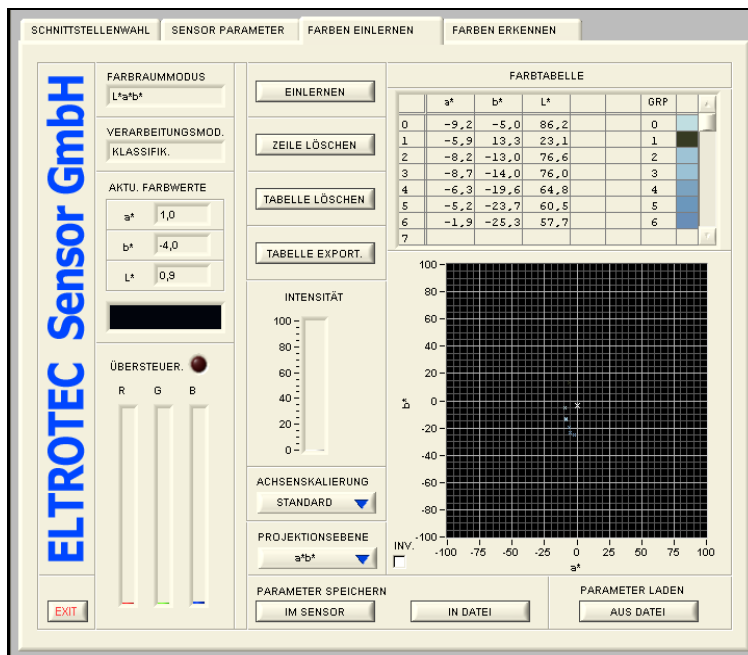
SCHNITTSTELLENWAHL | SENSOR PARAMETER | FARBEN EINLERNEN | FARBEN ERKENNEN

ELTROTEC Sensor GmbH

FARBRAUMMODUS
L*a*b*

VERARBEITUNGSMOD.
KLASSIFIK.

AKTU. FARBWERTE
a* 1,0
b* -4,0
L* 0,9

ÜBERSTEUER.
R G B

EXIT

EINLERNEN

ZEILE LÖSCHEN

TABELLE LÖSCHEN

TABELLE EXPORT.

INTENSITÄT
100
80
60
40
20
0

ACHSENSKALIERUNG
STANDARD

PROJEKTIONSEBENE
a*b*

FARBTABELLE

| | a* | b* | L* | | | GRP |
|---|---|---|---|---|---|---|
| 0 | -9,2 | -5,0 | 86,2 | | | 0 |
| 1 | -5,9 | 13,3 | 23,1 | | | 1 |
| 2 | -8,2 | -13,0 | 76,6 | | | 2 |
| 3 | -8,7 | -14,0 | 76,0 | | | 3 |
| 4 | -6,3 | -19,6 | 64,8 | | | 4 |
| 5 | -5,2 | -23,7 | 60,5 | | | 5 |
| 6 | -1,9 | -25,3 | 57,7 | | | 6 |
| 7 | | | | | | |

100
80
60
40
20
0
-20
-40
-60
-80
-100
b*
-100 -75 -50 -25 0 25 50 75 100
a*
INV.

PARAMETER SPEICHERN
IM SENSOR
IN DATEI

PARAMETER LADEN
AUS DATEI